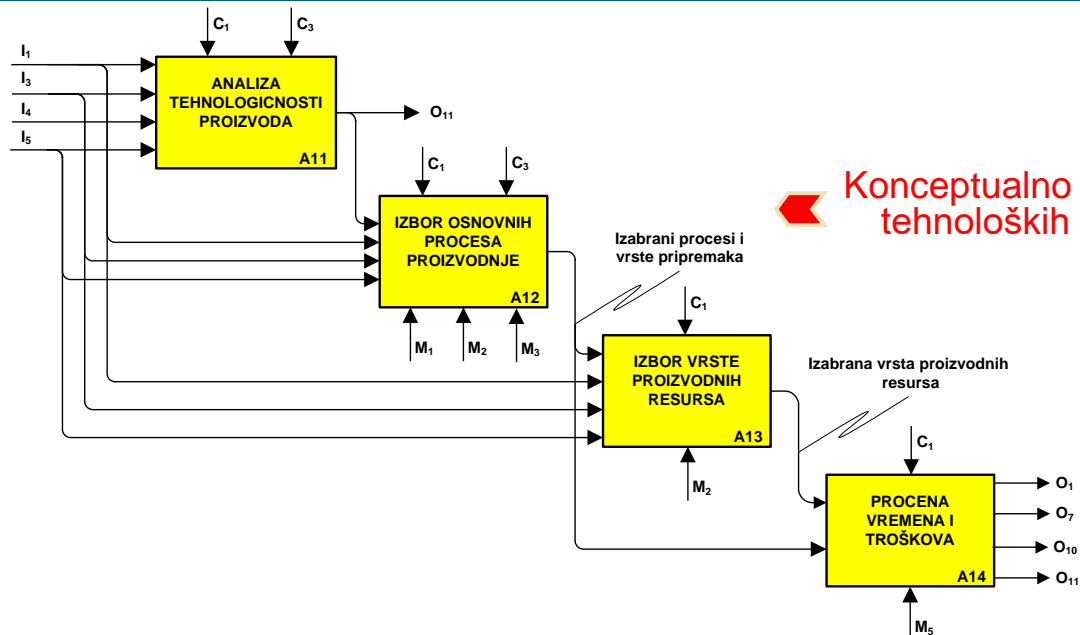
$C_1$ $C_3$

$I_1$
$I_3$
$I_4$
$I_5$

ANALIZA TEHNOLOGICNOSTI PROIZVODA
A11

$O_{11}$

$C_1$ $C_3$

IZBOR OSNOVNIH PROCESA PROIZVODNJE
A12

$M_1$ $M_2$ $M_3$

Konceptualno tehnoloških

Izabrani procesi i vrste pripremaka

$C_1$

IZBOR VRSTE PROIZVODNIH RESURSA
A13

$M_2$

Izabrana vrsta proizvodnih resursa

$C_1$

PROCENA VREMENA I TROŠKOVA
A14

$O_1$
$O_7$
$O_{10}$
$O_{11}$

$M_5$